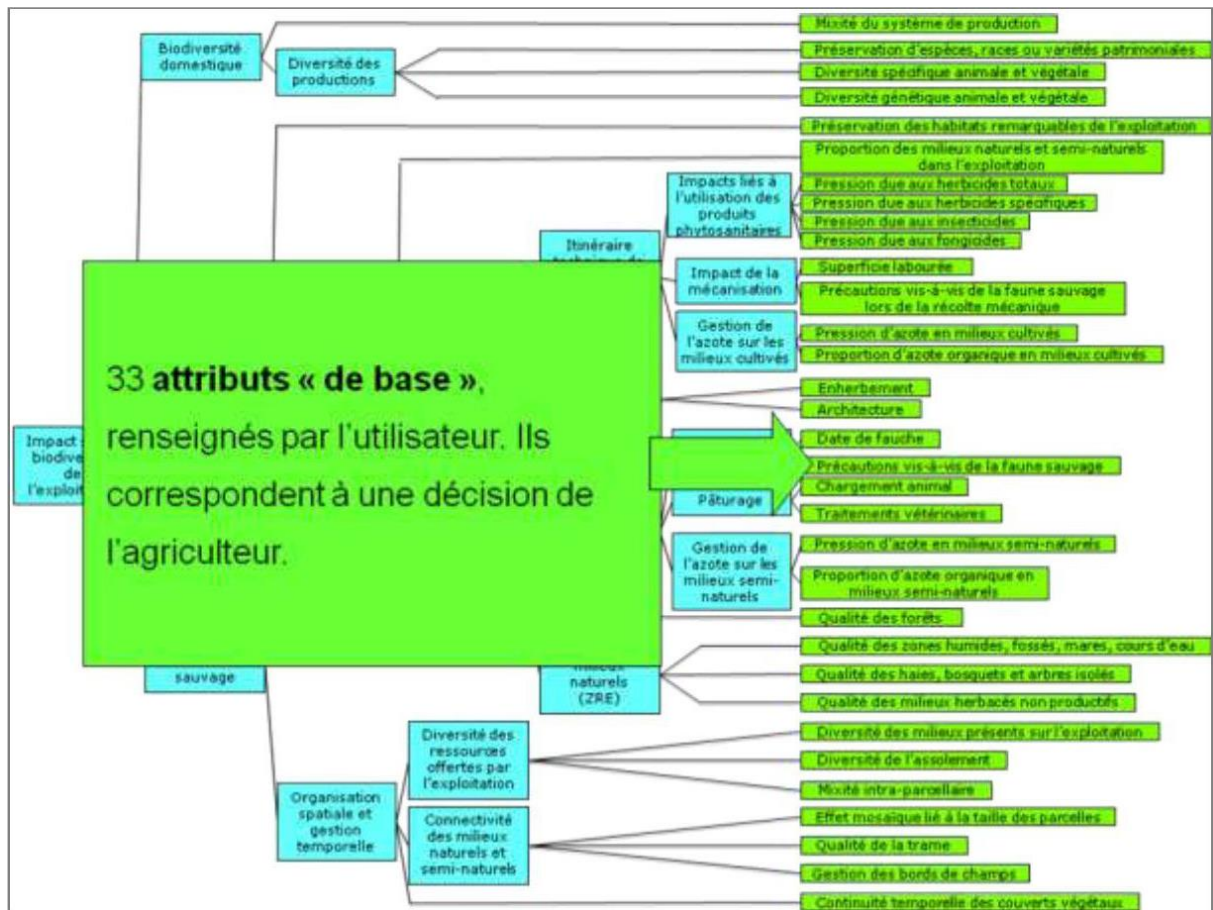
Biodiversité domestique

Diversité des productions

Mixité du système de production

Préservation d'espèces, races ou variétés patrimoniales

Diversité spécifique animale et végétale

Diversité génétique animale et végétale

Préservation des habitats remarquables de l'exploitation

Proportion des milieux naturels et semi-naturels dans l'exploitation

Impacts liés à l'utilisation des produits phytosanitaires

Pression due aux herbicides totaux

Pression due aux herbicides spécifiques

Pression due aux insecticides

Pression due aux fongicides

Itinéraire technique de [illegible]

Impact de la mécanisation

Superficie labourée

Précautions vis-à-vis de la faune sauvage lors de la récolte mécanique

Gestion de l'azote sur les milieux cultivés

Pression d'azote en milieux cultivés

Proportion d'azote organique en milieux cultivés

33 **attributs « de base »**, renseignés par l'utilisateur. Ils correspondent à une décision de l'agriculteur.

Enherbement

Architecture

Impact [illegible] biodive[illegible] de l'exploi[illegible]

Date de fauche

Précautions vis-à-vis de la faune sauvage

Pâturage

Chargement animal

Traitements vétérinaires

Gestion de l'azote sur les milieux semi-naturels

Pression d'azote en milieux semi-naturels

Proportion d'azote organique en milieux semi-naturels

Qualité des forêts

sauvage

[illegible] milieux naturels (ZRE)

Qualité des zones humides, fossés, mares, cours d'eau

Qualité des haies, bosquets et arbres isolés

Qualité des milieux herbacés non productifs

Organisation spatiale et gestion temporelle

Diversité des ressources offertes par l'exploitation

Diversité des milieux présents sur l'exploitation

Diversité de l'assolement

Mixité intra-parcellaire

Connectivité des milieux naturels et semi-naturels

Effet mosaïque lié à la taille des parcelles

Qualité de la trame

Gestion des bords de champs

Continuité temporelle des couverts végétaux